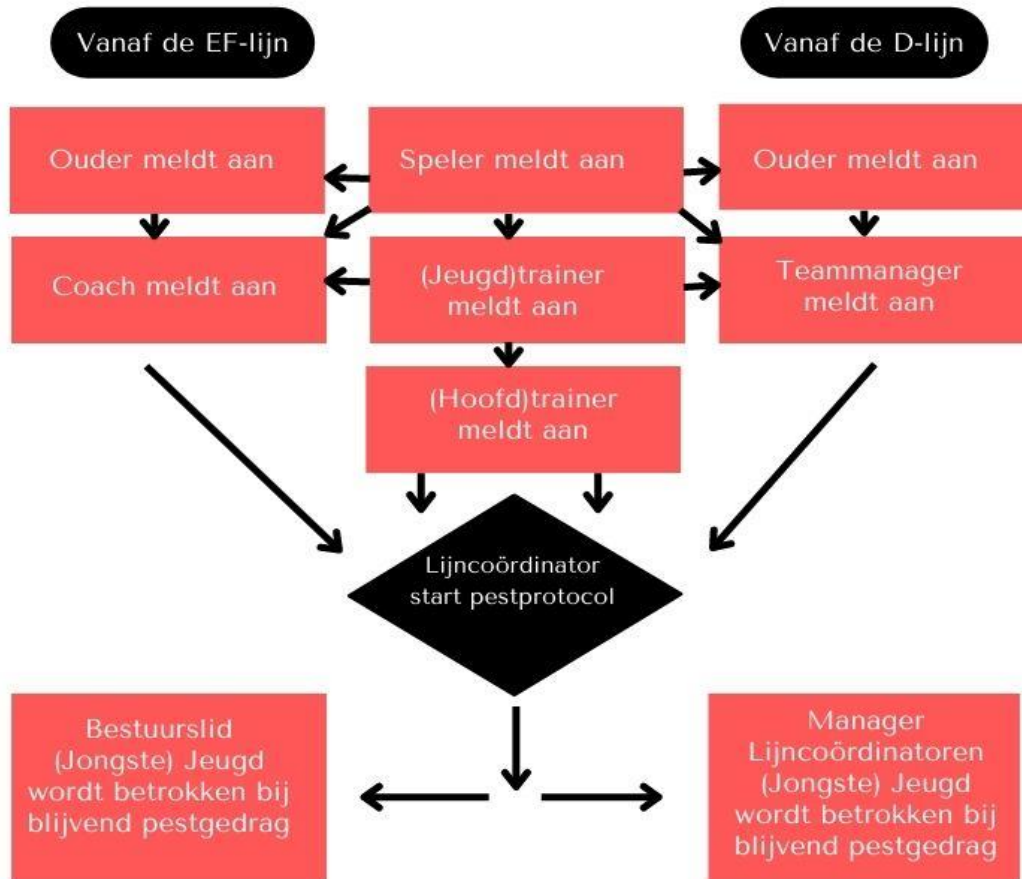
Vanaf de EF-lijn

Vanaf de D-lijn

Ouder meldt aan

Speler meldt aan

Ouder meldt aan

Coach meldt aan

(Jeugd)trainer meldt aan

Teammanager meldt aan

(Hoofd)trainer meldt aan

Lijncoördinator start pestprotocol

Bestuurslid (Jongste) Jeugd wordt betrokken bij blijvend pestgedrag

Manager Lijncoördinatoren (Jongste) Jeugd wordt betrokken bij blijvend pestgedrag